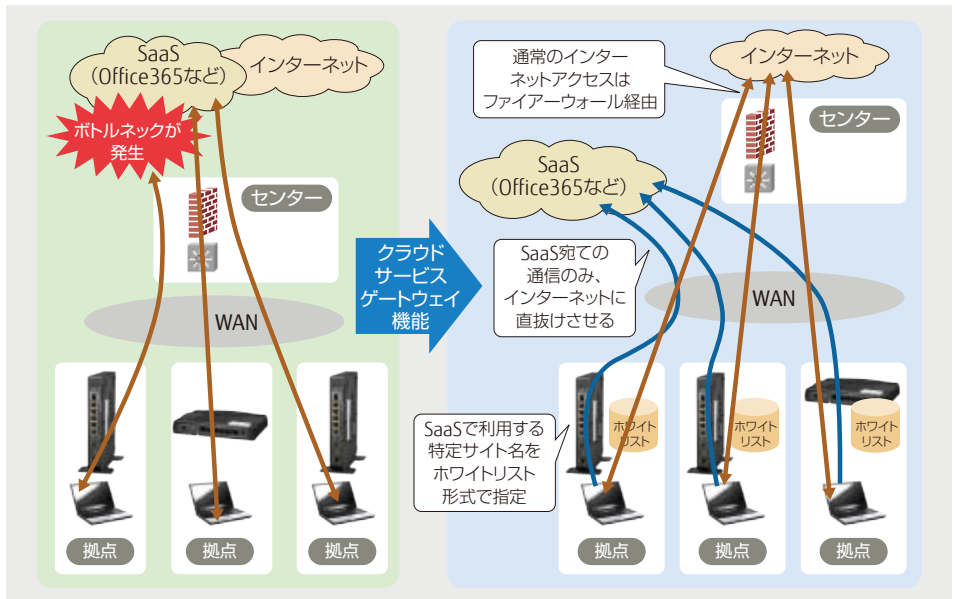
SaaS
（Office365など）

インターネット

ボトルネックが
発生

センター

WAN

拠点

拠点

拠点

クラウド
サービス
ゲートウェイ
機能

通常のインター
ネットアクセスは
ファイアーウォール経由

インターネット

センター

SaaS
（Office365など）

SaaS宛ての
通信のみ、
インターネットに
直抜けさせる

WAN

SaaSで利用する
特定サイト名を
ホワイトリスト
形式で指定

ホワイト
リスト

ホワイト
リスト

ホワイト
リスト

拠点

拠点

拠点